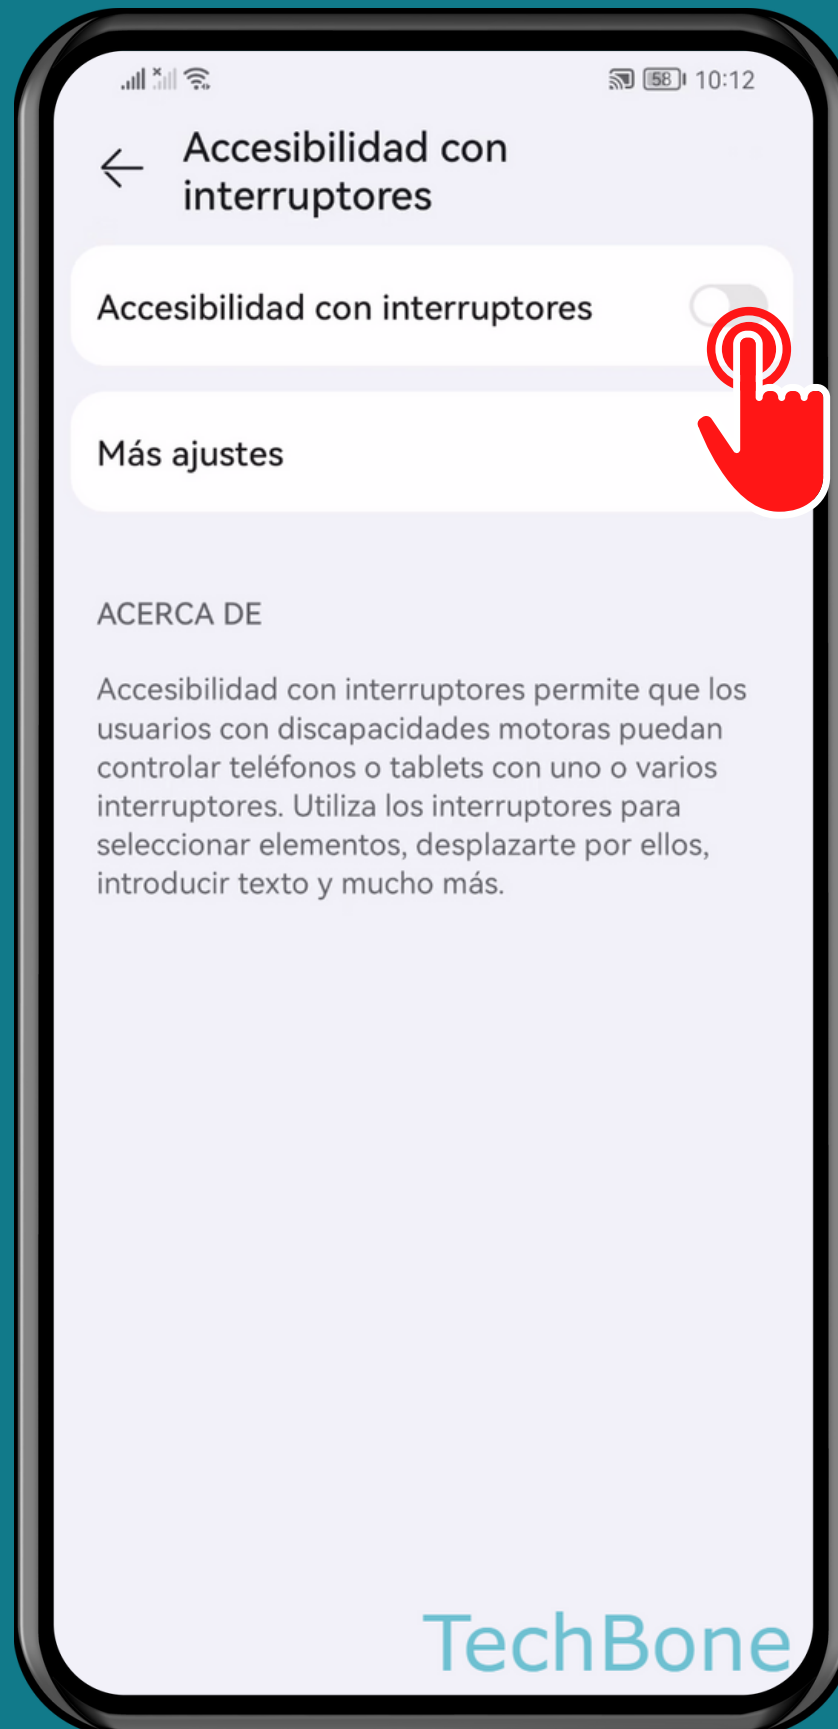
58 10:12

Accesibilidad con interruptores

Accesibilidad con interruptores

Más ajustes

ACERCA DE

Accesibilidad con interruptores permite que los usuarios con discapacidades motoras puedan controlar teléfonos o tablets con uno o varios interruptores. Utiliza los interruptores para seleccionar elementos, desplazarte por ellos, introducir texto y mucho más.

TechBone